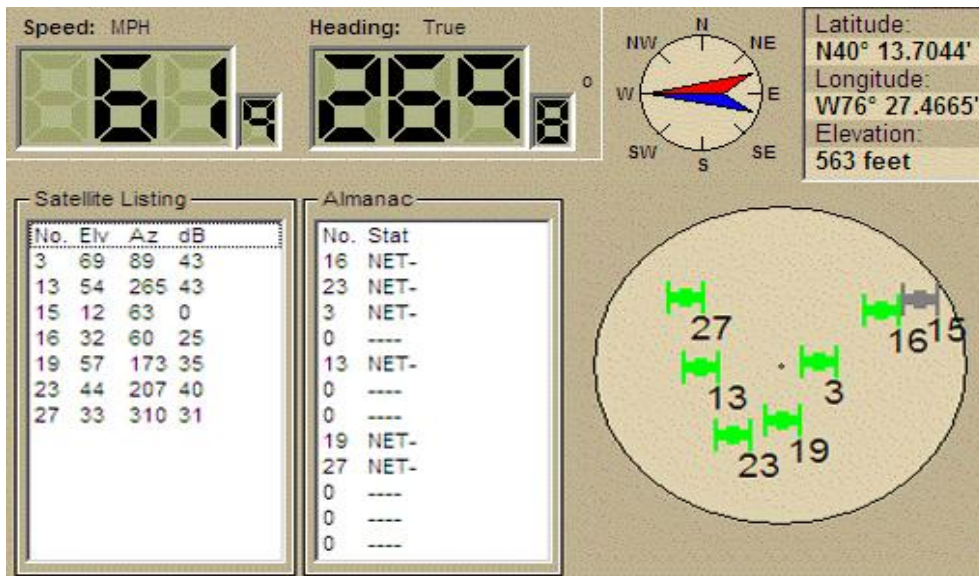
Speed: MPH

61.9

Heading: True

269.8 °

N
NE
E
SE
S
SW
W
NW

Latitude:
N40° 13.7044'
Longitude:
W76° 27.4665'
Elevation:
563 feet

Satellite Listing

| No. | Elv | Az | dB |
|---|---|---|---|
| 3 | 69 | 89 | 43 |
| 13 | 54 | 265 | 43 |
| 15 | 12 | 63 | 0 |
| 16 | 32 | 60 | 25 |
| 19 | 57 | 173 | 35 |
| 23 | 44 | 207 | 40 |
| 27 | 33 | 310 | 31 |

Almanac

| No. | Stat |
|---|---|
| 16 | NET- |
| 23 | NET- |
| 3 | NET- |
| 0 | ---- |
| 13 | NET- |
| 0 | ---- |
| 0 | ---- |
| 19 | NET- |
| 27 | NET- |
| 0 | ---- |
| 0 | ---- |
| 0 | ---- |

27
16
15
13
3
23
19